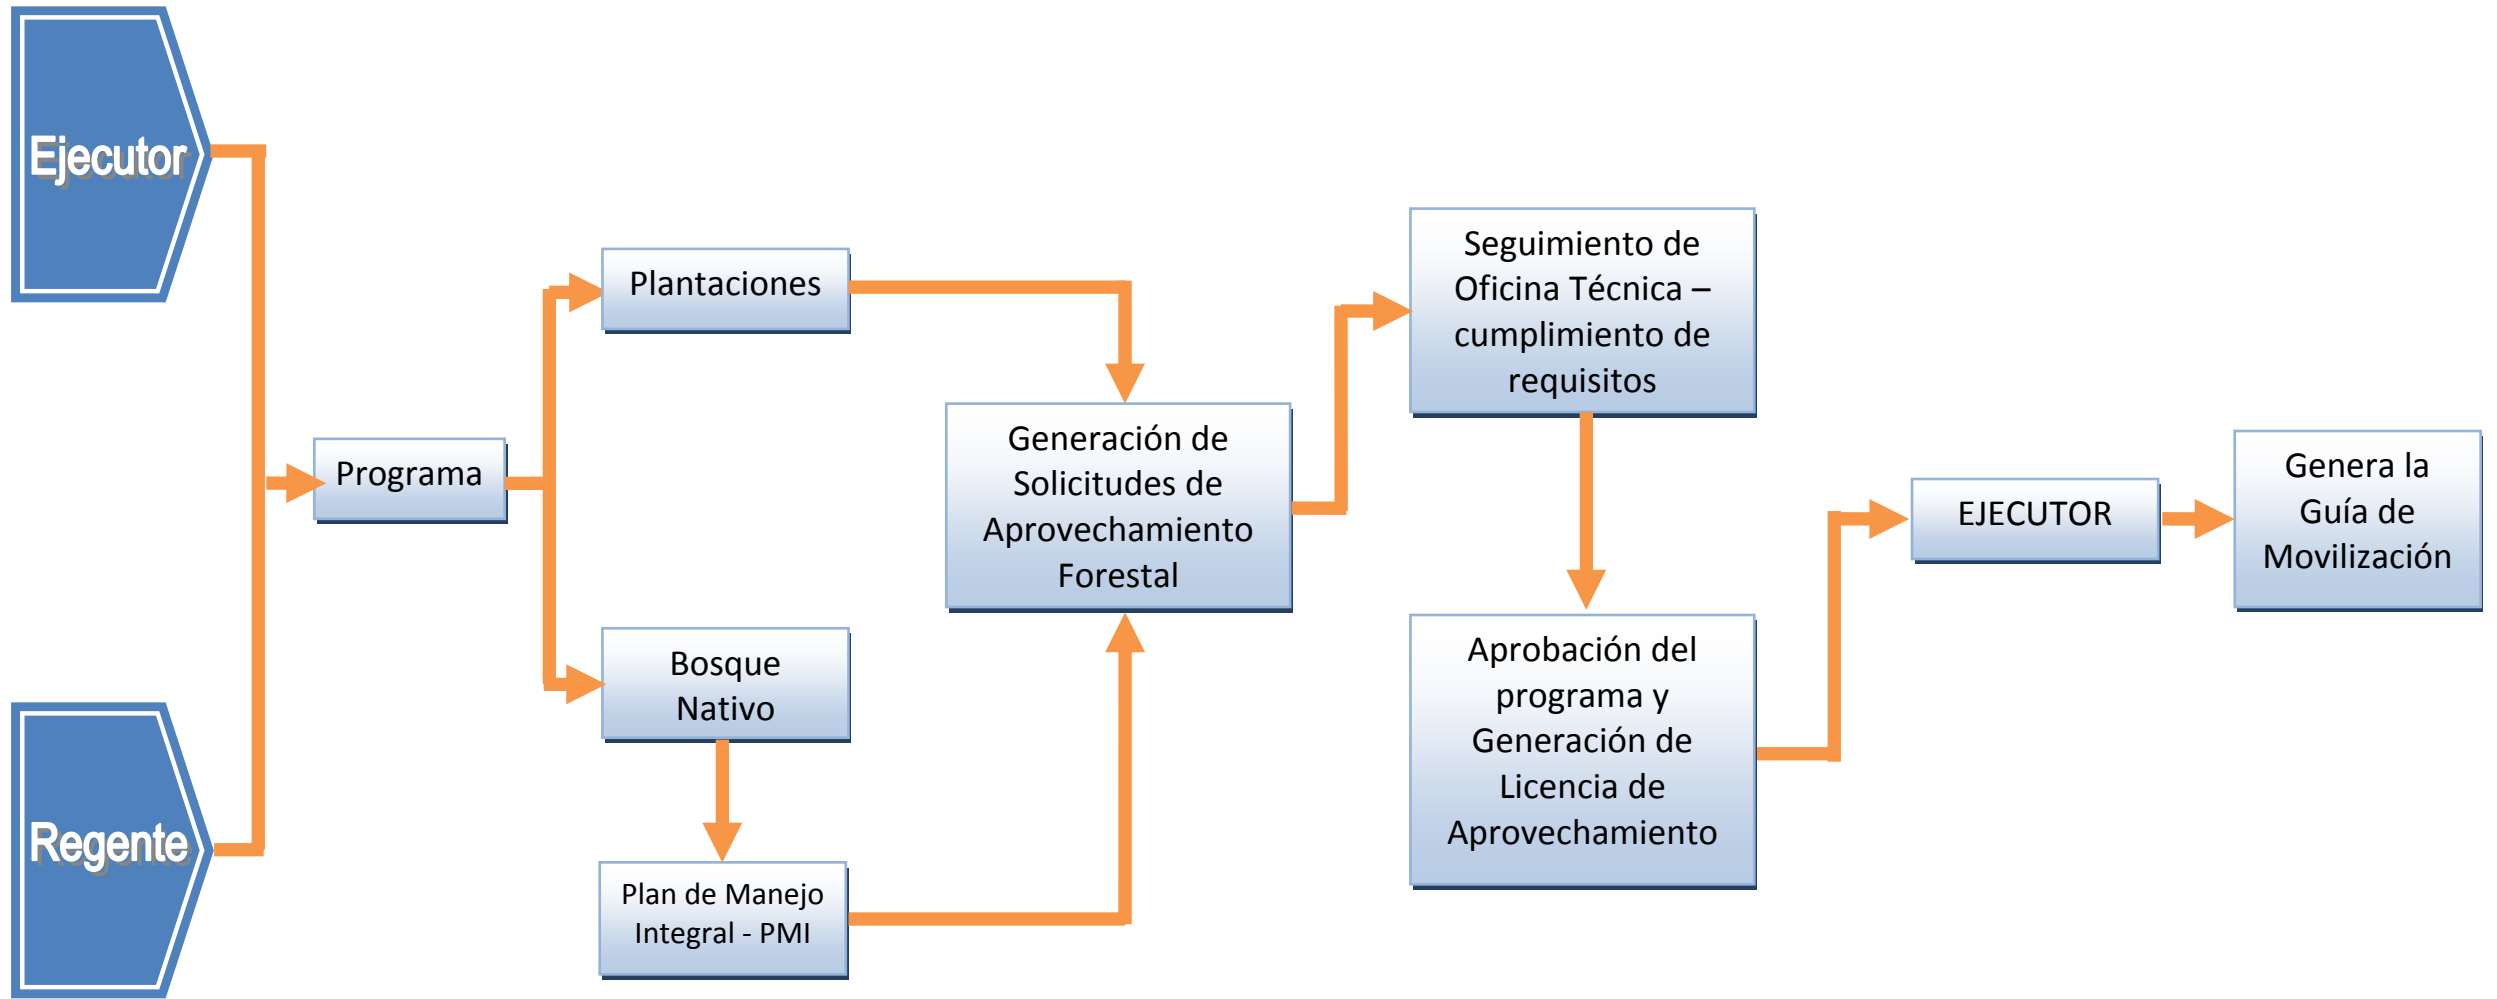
Ejecutor

Regente

Programa

Plantaciones

Bosque Nativo

Plan de Manejo Integral - PMI

Generación de Solicitudes de Aprovechamiento Forestal

Seguimiento de Oficina Técnica – cumplimiento de requisitos

Aprobación del programa y Generación de Licencia de Aprovechamiento

EJECUTOR

Genera la Guía de Movilización